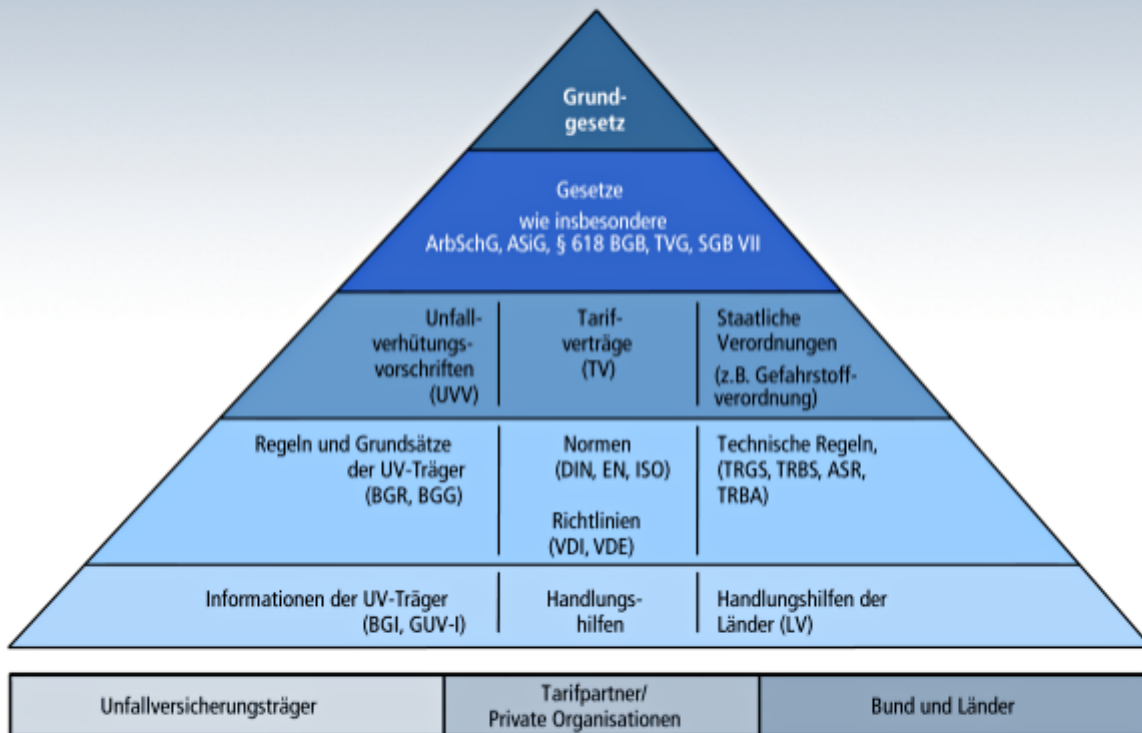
Grundgesetz

Gesetze
wie insbesondere
ArbSchG, ASiG, § 618 BGB, TVG, SGB VII

Unfallverhütungsvorschriften (UVV)

Tarifverträge (TV)

Staatliche Verordnungen (z.B. Gefahrstoffverordnung)

Regeln und Grundsätze der UV-Träger (BGR, BGG)

Normen (DIN, EN, ISO)

Richtlinien (VDI, VDE)

Technische Regeln, (TRGS, TRBS, ASR, TRBA)

Informationen der UV-Träger (BGI, GUV-I)

Handlungshilfen

Handlungshilfen der Länder (LV)

| Unfallversicherungsträger | Tarifpartner/ Private Organisationen | Bund und Länder |